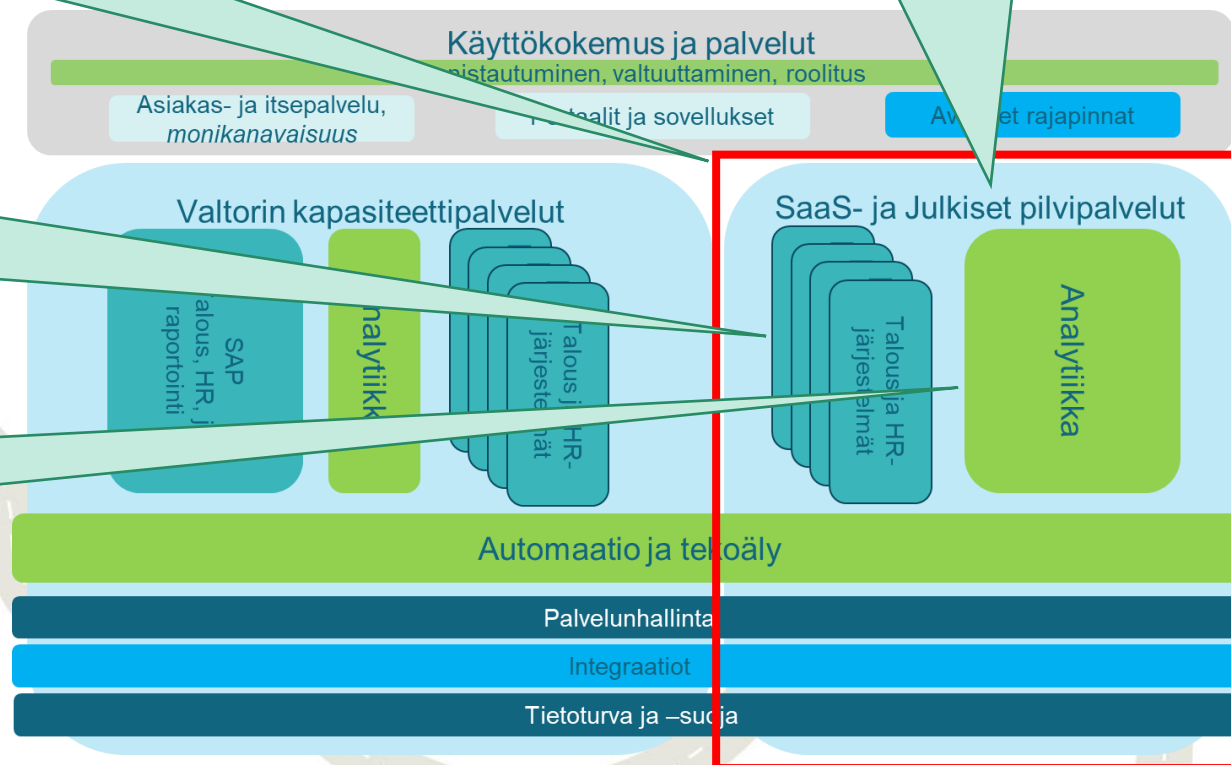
Käyttökokemus ja palvelut

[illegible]nistautuminen, valtuuttaminen, roolitus

Asiakas- ja itsepalvelu, *monikanavaisuus*

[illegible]rtaalit ja sovellukset

Av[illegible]et rajapinnat

Valtorin kapasiteettipalvelut

SAP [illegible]alous, HR, j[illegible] raportointi

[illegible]nalytiikk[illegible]

Talous j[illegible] HR-järjestelmät

SaaS- ja Julkiset pilvipalvelut

Talous ja HR-järjestelmät

Analytiikka

Automaatio ja te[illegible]oäly

Palvelunhallinta

Integraatiot

Tietoturva ja –su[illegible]ja